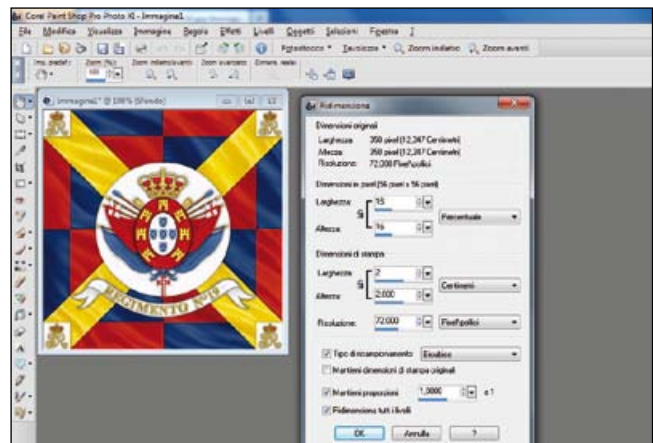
Corel Paint Shop Pro Photo XI - Immagine1

File Modifica Visualizza Immagine Regola Effetti Livelli Oggetti Selezioni Finestra ?

Personalizza Zoom indietro Zoom avanti

Imp. predef.: Zoom (%): 100 Zoom indietro/avanti Zoom avanzato Dimens. reale

Immagine1* @ 100% (Sfondo)

REGIMENTO Nº19

Ridimensiona

Dimensioni originali
Larghezza: 350 pixel (12,347 Centimetri)
Altezza: 350 pixel (12,347 Centimetri)
Risoluzione: 72,000 Pixel/pollici

Dimensioni in pixel (56 pixel x 56 pixel)
Larghezza: 16
Altezza: 16
Percentuale

Dimensioni di stampa
Larghezza: 2
Altezza: 2,000
Centimetri
Risoluzione: 72,000 Pixel/pollici

Tipo di ricampionamento: Bicubico
Mantieni dimensioni di stampa originali
Mantieni proporzioni: 1,0000 a 1
Ridimensiona tutti i livelli

OK Annulla ?